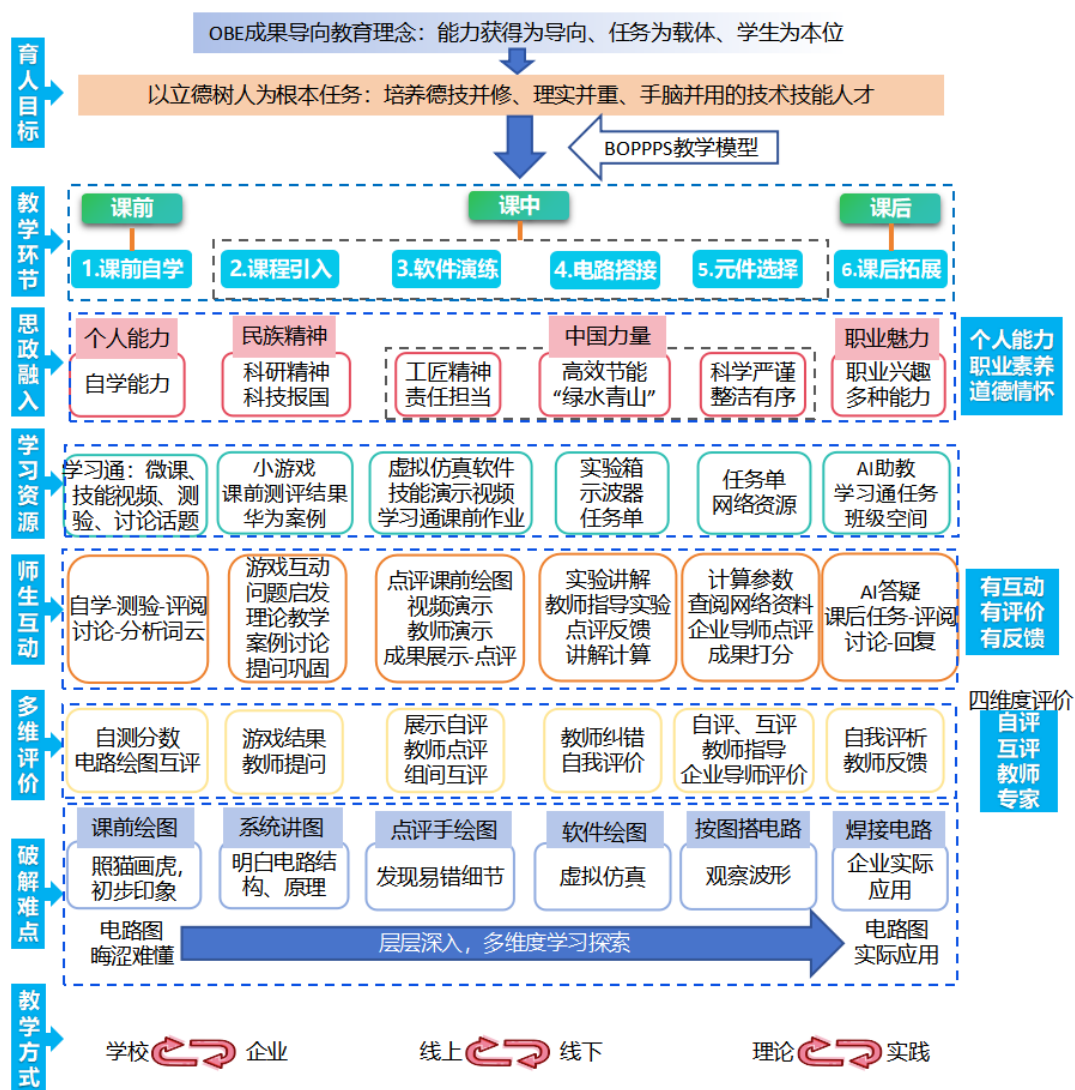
OBE成果导向教育理念：能力获得为导向、任务为载体、学生为本位

育人目标

以立德树人为根本任务：培养德技并修、理实并重、手脑并用的技术技能人才

BOPPPS教学模型

教学环节

课前　课中　课后

1.课前自学　2.课程引入　3.软件演练　4.电路搭接　5.元件选择　6.课后拓展

思政融入

个人能力　民族精神　中国力量　职业魅力

自学能力　科研精神 科技报国　工匠精神 责任担当　高效节能 “绿水青山”　科学严谨 整洁有序　职业兴趣 多种能力

个人能力 职业素养 道德情怀

学习资源

学习通：微课、技能视频、测验、讨论话题　小游戏 课前测评结果 华为案例　虚拟仿真软件 技能演示视频 学习通课前作业　实验箱 示波器 任务单　任务单 网络资源　AI助教 学习通任务 班级空间

师生互动

自学-测验-评阅 讨论-分析词云　游戏互动 问题启发 理论教学 案例讨论 提问巩固　点评课前绘图 视频演示 教师演示 成果展示-点评　实验讲解 教师指导实验 点评反馈 讲解计算　计算参数 查阅网络资料 企业导师点评 成果打分　AI答疑 课后任务-评阅 讨论-回复

有互动 有评价 有反馈

四维度评价

多维评价

自测分数 电路绘图互评　游戏结果 教师提问　展示自评 教师点评 组间互评　教师纠错 自我评价　自评、互评 教师指导 企业导师评价　自我评析 教师反馈

自评 互评 教师 专家

破解难点

课前绘图　系统讲图　点评手绘图　软件绘图　按图搭电路　焊接电路

照猫画虎，初步印象　明白电路结构、原理　发现易错细节　虚拟仿真　观察波形　企业实际应用

电路图 晦涩难懂　层层深入，多维度学习探索　电路图 实际应用

教学方式

学校　企业　线上　线下　理论　实践